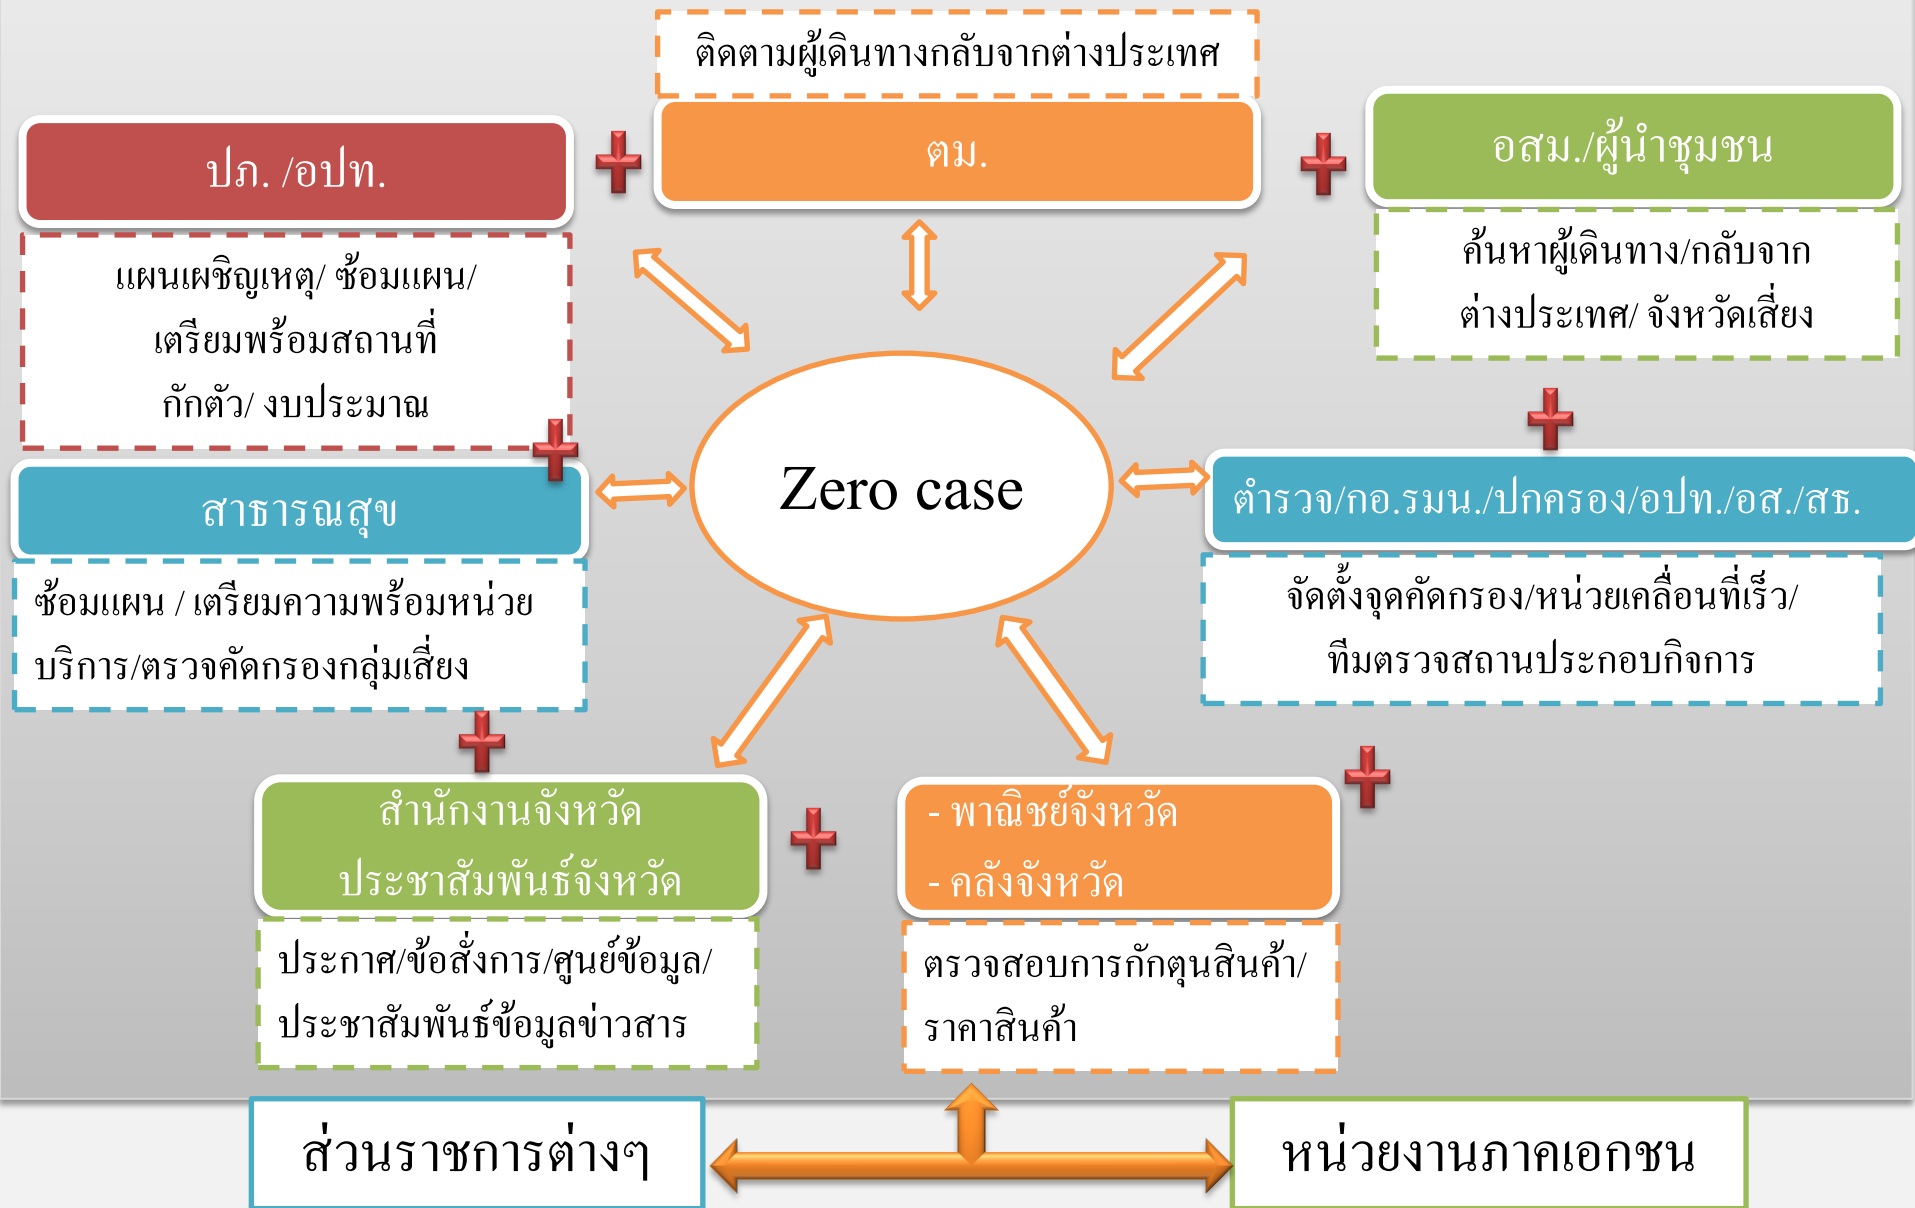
ติดตามผู้เดินทางกลับจากต่างประเทศ

ตม.

ปภ. /อปท.

แผนเผชิญเหตุ/ ซ้อมแผน/ เตรียมพร้อมสถานที่ กักตัว/ งบประมาณ

อสม./ผู้นำชุมชน

ค้นหาผู้เดินทาง/กลับจาก ต่างประเทศ/ จังหวัดเสี่ยง

Zero case

สาธารณสุข

ซ้อมแผน / เตรียมความพร้อมหน่วยบริการ/ตรวจคัดกรองกลุ่มเสี่ยง

ตำรวจ/กอ.รมน./ปกครอง/อปท./อส./สธ.

จัดตั้งจุดคัดกรอง/หน่วยเคลื่อนที่เร็ว/ ทีมตรวจสถานประกอบกิจการ

สำนักงานจังหวัด
ประชาสัมพันธ์จังหวัด

ประกาศ/ข้อสั่งการ/ศูนย์ข้อมูล/ ประชาสัมพันธ์ข้อมูลข่าวสาร

- พาณิชย์จังหวัด
- คลังจังหวัด

ตรวจสอบการกักตุนสินค้า/ ราคาสินค้า

ส่วนราชการต่างๆ

หน่วยงานภาคเอกชน